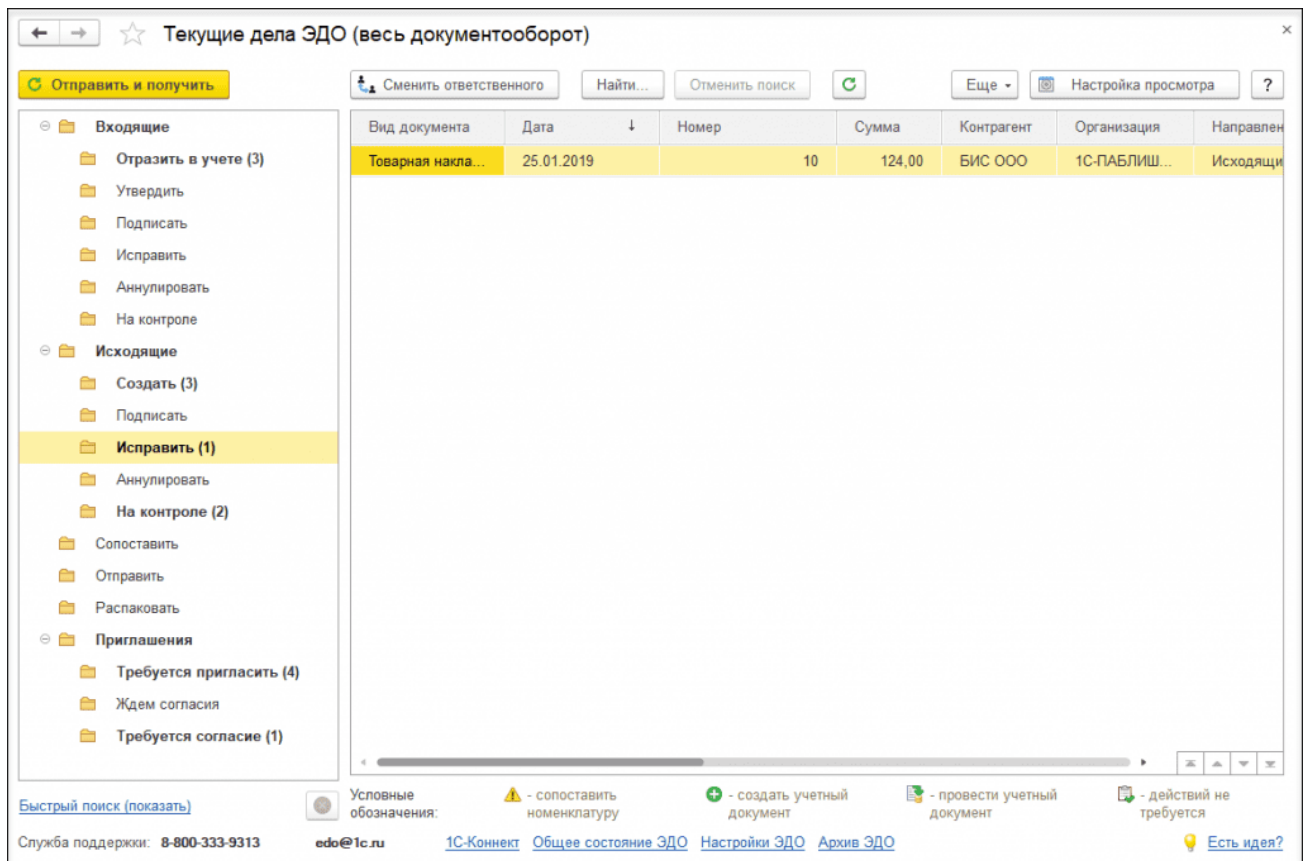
Текущие дела ЭДО (весь документооборот)

Отправить и получить

Сменить ответственного | Найти... | Отменить поиск | Еще | Настройка просмотра | ?

Входящие
Отразить в учете (3)
Утвердить
Подписать
Исправить
Аннулировать
На контроле
Исходящие
Создать (3)
Подписать
Исправить (1)
Аннулировать
На контроле (2)
Сопоставить
Отправить
Распаковать
Приглашения
Требуется пригласить (4)
Ждем согласия
Требуется согласие (1)

| Вид документа | Дата | Номер | Сумма | Контрагент | Организация | Направлен |
|---|---|---|---|---|---|---|
| Товарная накла... | 25.01.2019 | 10 | 124,00 | БИС ООО | 1С-ПАБЛИШ... | Исходящи |

Быстрый поиск (показать)

Условные обозначения: - сопоставить номенклатуру - создать учетный документ - провести учетный документ - действий не требуется

Служба поддержки: 8-800-333-9313 edo@1c.ru 1С-Коннект Общее состояние ЭДО Настройки ЭДО Архив ЭДО Есть идея?